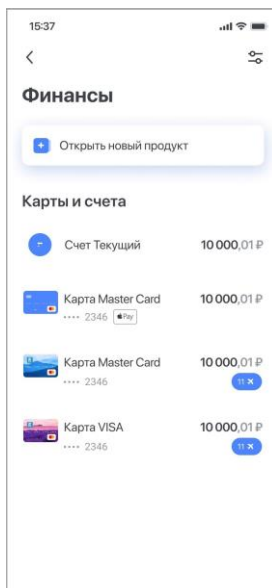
15:37

<

Финансы

Открыть новый продукт

Карты и счета

Счет Текущий 10 000,01 ₽

Карта Master Card 10 000,01 ₽
•••• 2346 Pay

Карта Master Card 10 000,01 ₽
•••• 2346 11 ✕

Карта VISA 10 000,01 ₽
•••• 2346 11 ✕